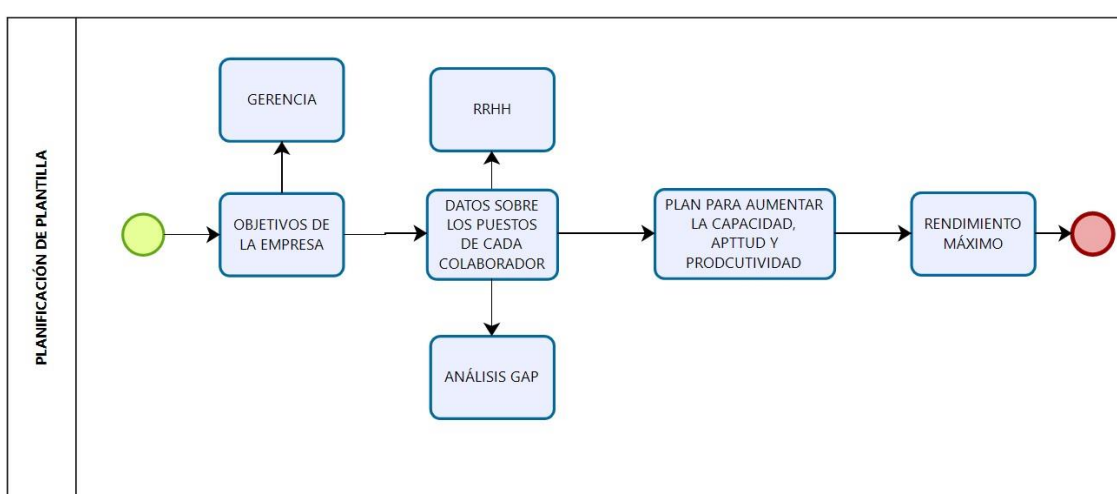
PLANIFICACIÓN DE PLANTILLA

GERENCIA

RRHH

OBJETIVOS DE LA EMPRESA

DATOS SOBRE LOS PUESTOS DE CADA COLABORADOR

PLAN PARA AUMENTAR LA CAPACIDAD, APTTUD Y PRODCUTIVIDAD

RENDIMIENTO MÁXIMO

ANÁLISIS GAP